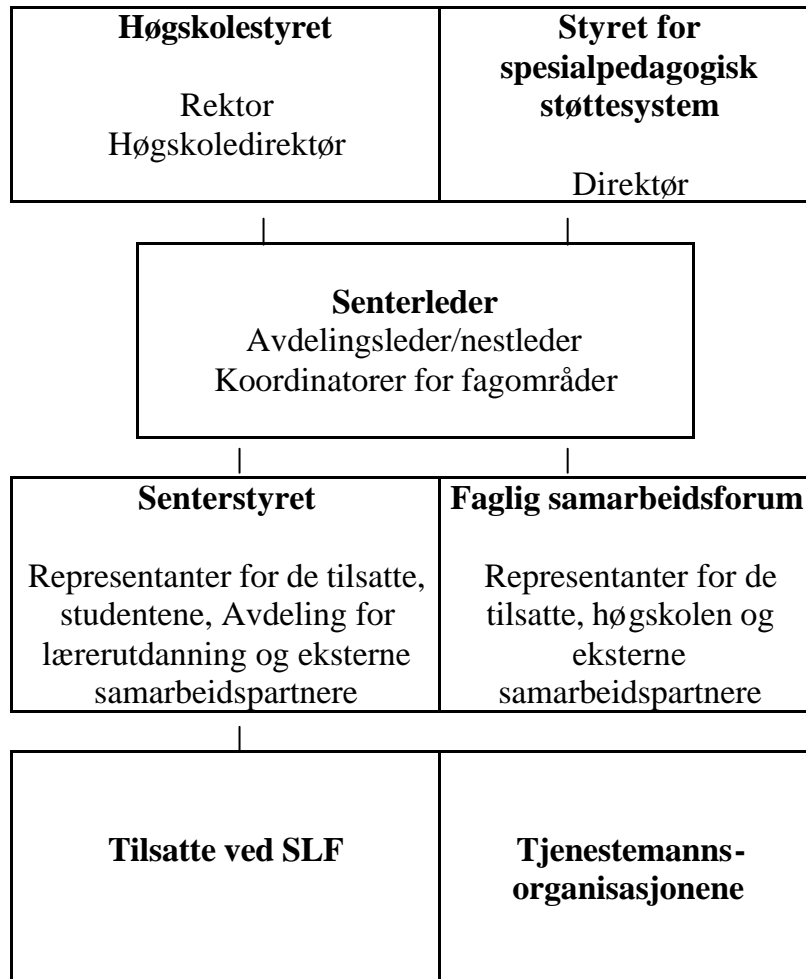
**Høgskolestyret**

Rektor
Høgskoledirektør

**Styret for spesialpedagogisk støttesystem**

Direktør

**Senterleder**
Avdelingsleder/nestleder
Koordinatorer for fagområder

**Senterstyret**

Representanter for de tilsatte, studentene, Avdeling for lærerutdanning og eksterne samarbeidspartnere

**Faglig samarbeidsforum**

Representanter for de tilsatte, høgskolen og eksterne samarbeidspartnere

**Tilsatte ved SLF**

**Tjenestemanns-organisasjonene**